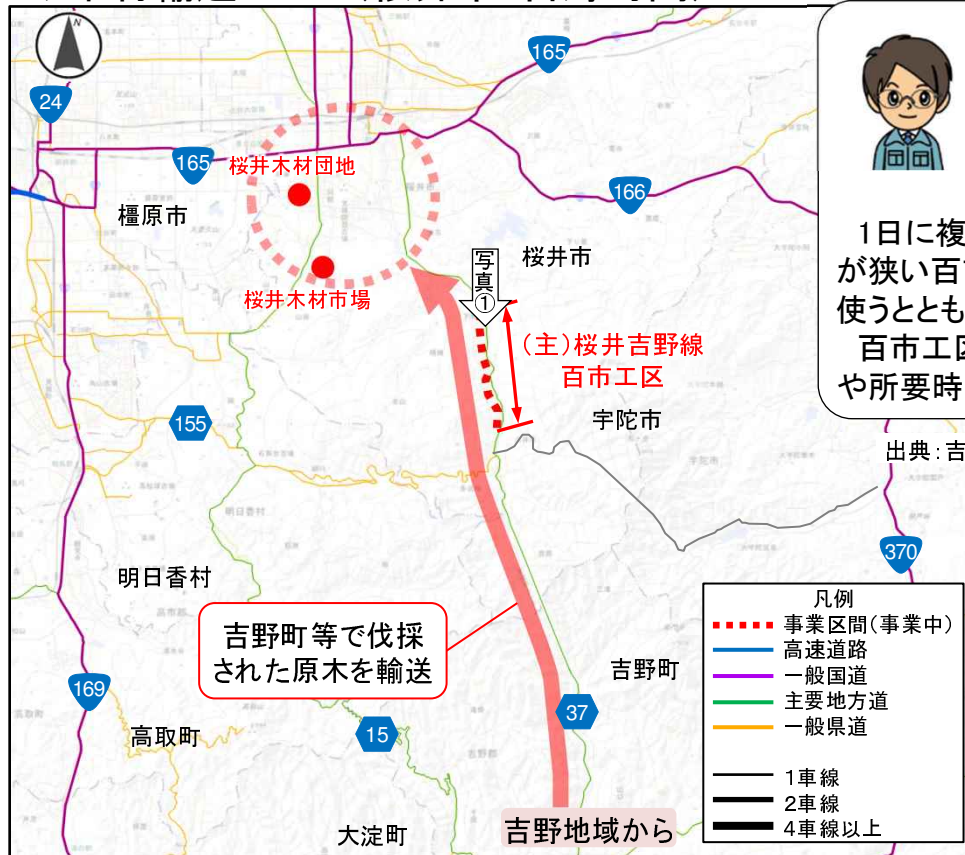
N

165

24

165

桜井木材団地

166

橿原市

写真①

桜井市

桜井木材市場

(主)桜井吉野線
百市工区

155

宇陀市

370

明日香村

吉野町等で伐採
された原木を輸送

吉野町

169

37

高取町

15

大淀町

吉野地域から

1日に複
が狭い百
使うとども
百市工区
や所要時

出典:吉

凡例
事業区間(事業中)
高速道路
一般国道
主要地方道
一般県道

1車線
2車線
4車線以上